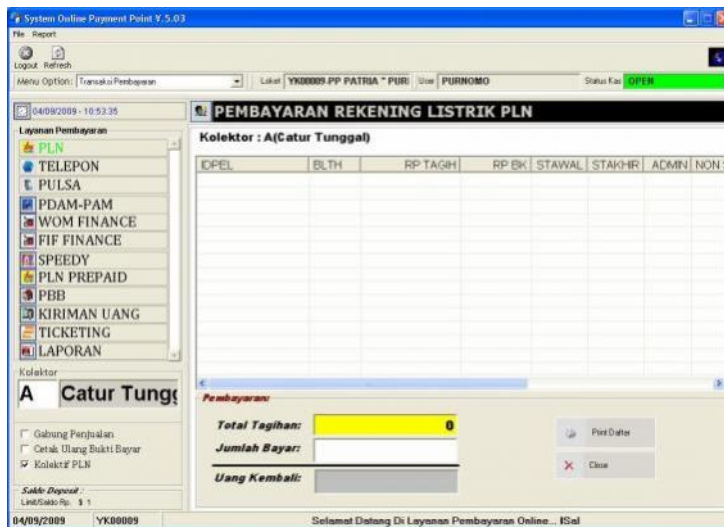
System Online Payment Point V.5.03

File Report

Logout Refresh

Menu Option: Transaksi Pembayaran

Loket YK00009-PP PATRIA " PURI User PURNOMO

Status Kas OPEN

04/09/2009 - 10:53:35

Layanan Pembayaran

PLN

TELEPON

PULSA

PDAM-PAM

WOM FINANCE

FIF FINANCE

SPEEDY

PLN PREPAID

PBB

KIRIMAN UANG

TICKETING

LAPORAN

Kolektor

A Catur Tungg

Gabung Penjualan

Cetak Ulang Bukti Bayar

Kolektif PLN

Saldo Deposit :

Limit/Saldo Rp. $ 1

PEMBAYARAN REKENING LISTRIK PLN

Kolektor : A(Catur Tunggal)

| IDPEL | BLTH | RP TAGIH | RP BK | STAWAL | STAKHIR | ADMIN | NON |
|---|---|---|---|---|---|---|---|

Pembayaran:

Total Tagihan: 0

Jumlah Bayar:

Uang Kembali:

Print Daftar

Close

04/09/2009 YK00009 Selamat Datang Di Layanan Pembayaran Online... ISal